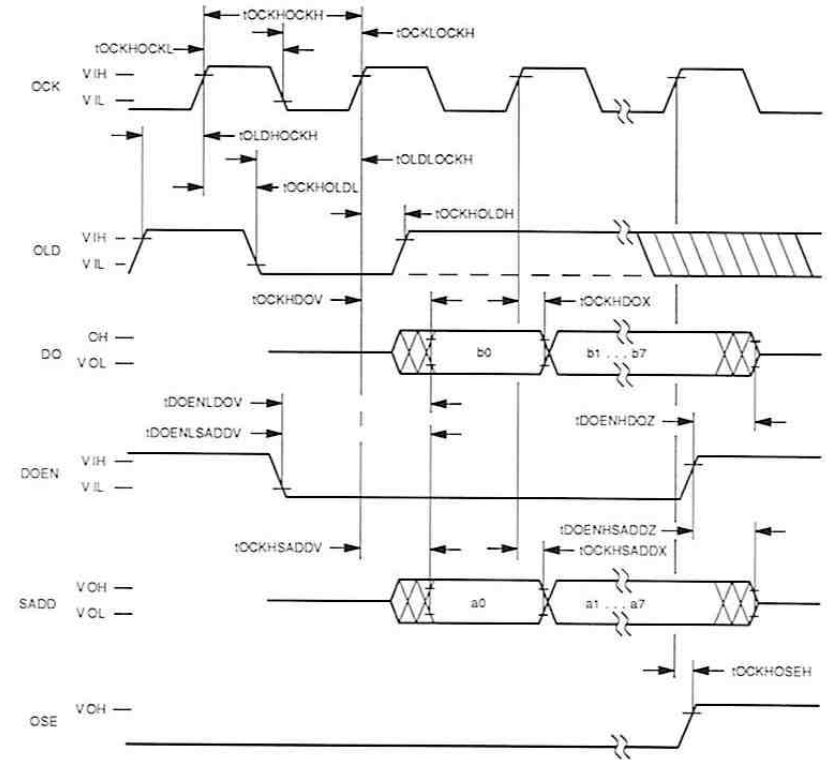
tOCKHOCKH
tOCKLOCKH
tOCKHOCKL
OCK
VIH
VIL
tOLDHOCKH
tOLDLOCKH
tOCKHOLDL
tOCKHOLDH
OLD
VIH
VIL
tOCKHDOV
tOCKHDOX
DO
OH
VOL
b0
b1 . . . b7
tDOENLDOV
tDOENLSADDV
tDOENHDOZ
DOEN
VIH
VIL
tDOENHSADDZ
tOCKHSADDV
tOCKHSADDX
SADD
VOH
VOL
a0
a1 . . . a7
tOCKHOSEH
OSE
VOH